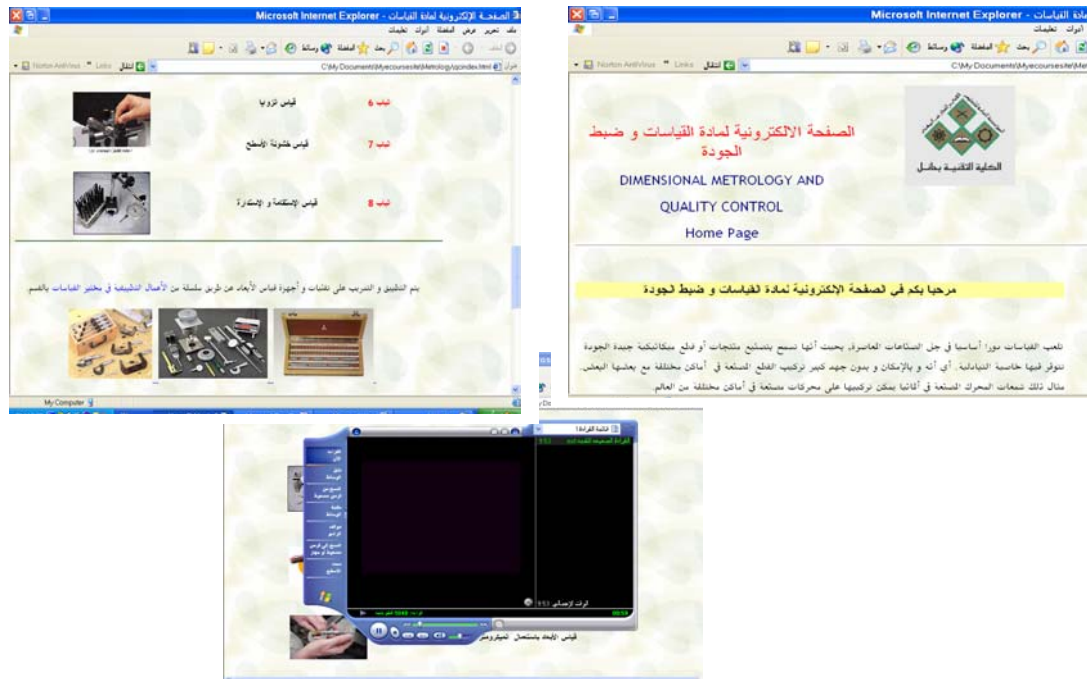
الصفحة الإلكترونية لمادة القياسات - Microsoft Internet Explorer

ملف تحرير عرض المفضلة أدوات تعليمات

بحث المفضلة وسائط

عنوان C:\My Documents\Myecoursesite\Metrology\cpindex.html انتقال Links Norton AntiVirus

باب 6 قياس الزوايا

باب 7 قياس خشونة الأسطح

باب 8 قياس الإستقامة و الإستدارة

يتم التطبيق و التدريب على تقنيات و أجهزة قياس الأبعاد عن طريق سلسلة من الأعمال التطبيقية في مختبر القياسات بالقسم.

My Computer

مادة القياسات - Microsoft Internet Explorer

أدوات تعليمات

بحث المفضلة وسائط

C:\My Documents\Myecoursesite\Met انتقال Links Norton AntiVirus

الكلية التقنية بحائل

الصفحة الالكترونية لمادة القياسات و ضبط الجودة

DIMENSIONAL METROLOGY AND

QUALITY CONTROL

Home Page

مرحبا بكم في الصفحة الإلكترونية لمادة القياسات و ضبط الجودة

تلعب القياسات دوراً أساسيا في جل الصناعات العاصرة، بحيث أنها تسمح بتصنيع منتجات أو قطع ميكانيكية جيدة الجودة تتوفر فيها خاصية التبادلية. أي أنه و بالإمكان و بدون جهد كبير تركيب القطع المصنعة في أماكن مختلفة مع بعضها البعض. مثال ذلك شمعات المحرك المصنعة في ألمانيا يمكن تركيبها على محركات مصنعة في أماكن مختلفة من العالم.

قائمة القراءة

قياس الأبعاد باستعمال الميكرومتر